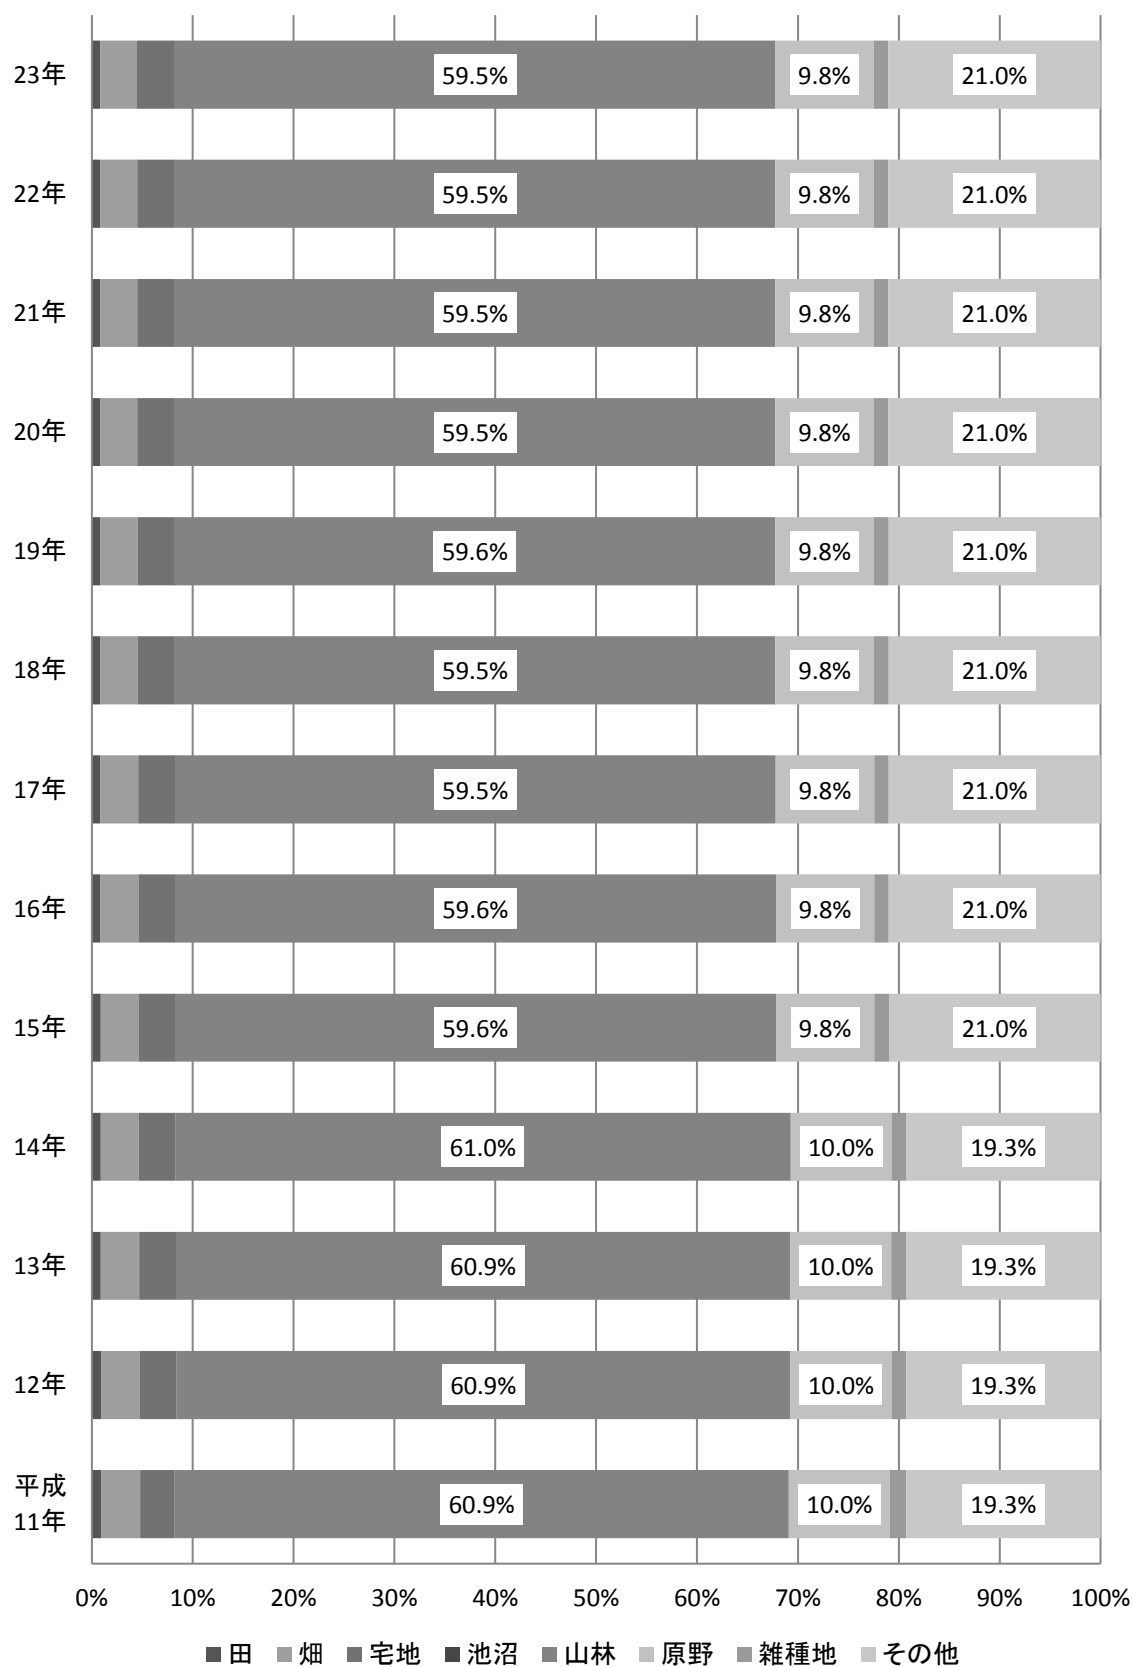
23年 59.5% 9.8% 21.0%
22年 59.5% 9.8% 21.0%
21年 59.5% 9.8% 21.0%
20年 59.5% 9.8% 21.0%
19年 59.6% 9.8% 21.0%
18年 59.5% 9.8% 21.0%
17年 59.5% 9.8% 21.0%
16年 59.6% 9.8% 21.0%
15年 59.6% 9.8% 21.0%
14年 61.0% 10.0% 19.3%
13年 60.9% 10.0% 19.3%
12年 60.9% 10.0% 19.3%
平成11年 60.9% 10.0% 19.3%

0% 10% 20% 30% 40% 50% 60% 70% 80% 90% 100%

田 畑 宅地 池沼 山林 原野 雑種地 その他